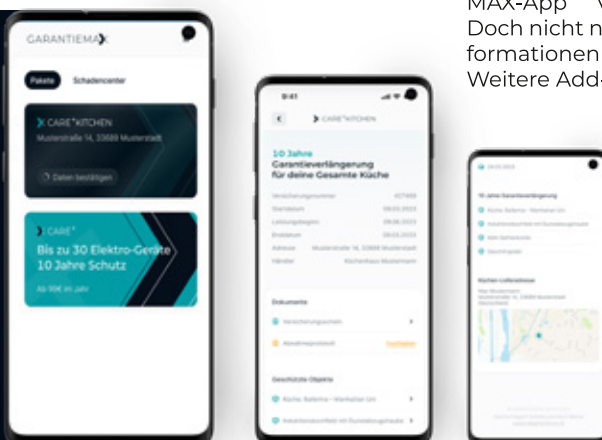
MAX-App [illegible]
Doch nicht n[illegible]
formationen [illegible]
Weitere Add-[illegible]

GARANTIEMAX

Pakete
Schadencenter

CARE+KITCHEN
Musterstraße 14, 23689 Musterstadt
Daten bestätigen

CARE+
Bis zu 30 Elektro-Geräte
10 Jahre Schutz
Ab 99€ im Jahr

9:41
CARE+KITCHEN

10 Jahre
Garantieverlängerung
für deine Gesamte Küche

Versicherungsnummer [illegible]
Startdatum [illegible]
Leistungsbeginn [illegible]
Enddatum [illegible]
Adresse Musterstraße 14, 23689 Musterstadt
Händler Küchenhaus Mustermann

Dokumente
Versicherungsschein
Abnahmeprotokoll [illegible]

Geschützte Objekte
Küche: Ballerina – Markation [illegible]
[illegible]

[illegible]
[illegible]
Küchen Lieferadresse
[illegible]